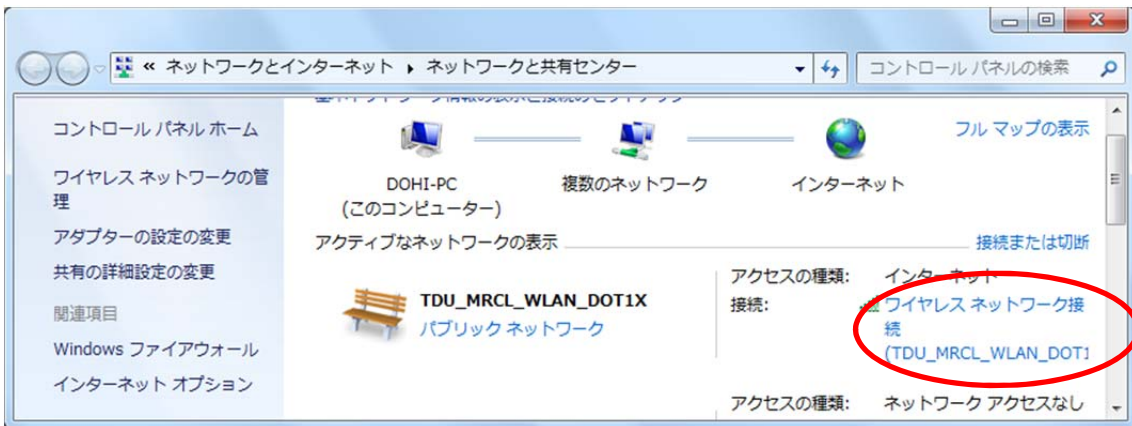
« ネットワークとインターネット ▸ ネットワークと共有センター

コントロール パネルの検索

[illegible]

コントロール パネル ホーム

ワイヤレス ネットワークの管理

アダプターの設定の変更

共有の詳細設定の変更

関連項目

Windows ファイアウォール

インターネット オプション

DOHI-PC (このコンピューター)

複数のネットワーク

インターネット

フル マップの表示

アクティブなネットワークの表示

接続または切断

TDU_MRCL_WLAN_DOT1X

パブリック ネットワーク

アクセスの種類: インターネット

接続: ワイヤレス ネットワーク接続 (TDU_MRCL_WLAN_DOT1

アクセスの種類: ネットワーク アクセスなし